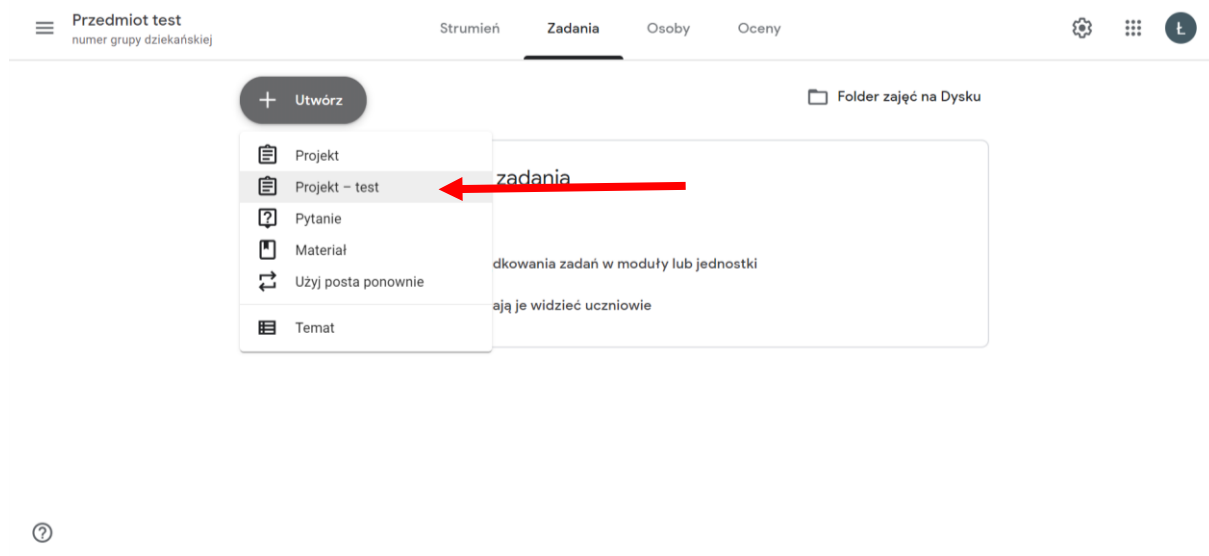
Przedmiot test
numer grupy dziekańskiej

Strumień
Zadania
Osoby
Oceny

Ł

Utwórz

Folder zajęć na Dysku

Projekt
Projekt – test
Pytanie
Materiał
Użyj posta ponownie
Temat

zadania

dkowania zadań w moduły lub jednostki

ają je widzieć uczniowie

?